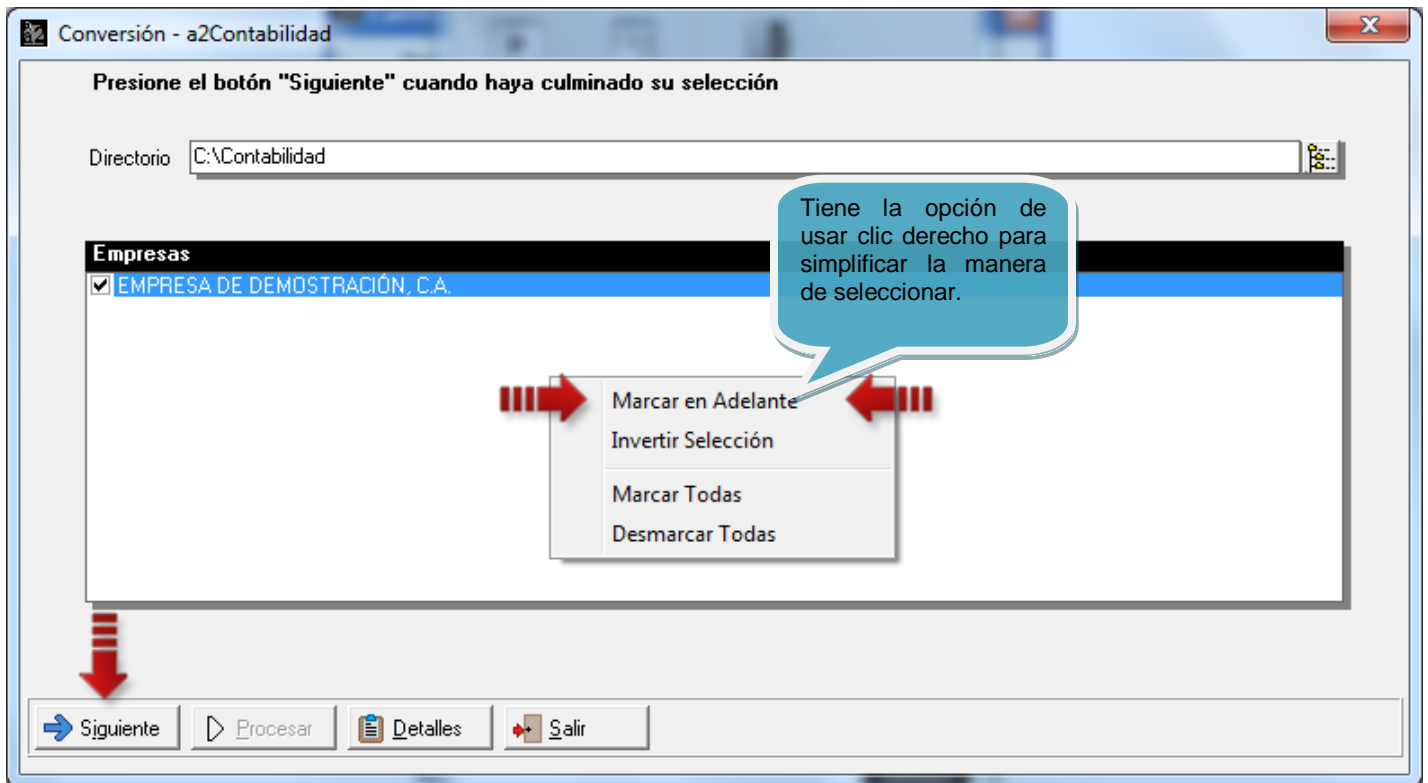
Conversión - a2Contabilidad

Presione el botón "Siguiente" cuando haya culminado su selección

Directorio C:\Contabilidad

Tiene la opción de usar clic derecho para simplificar la manera de seleccionar.

Empresas

EMPRESA DE DEMOSTRACIÓN, C.A.

Marcar en Adelante
Invertir Selección
Marcar Todas
Desmarcar Todas

Siguiente Procesar Detalles Salir